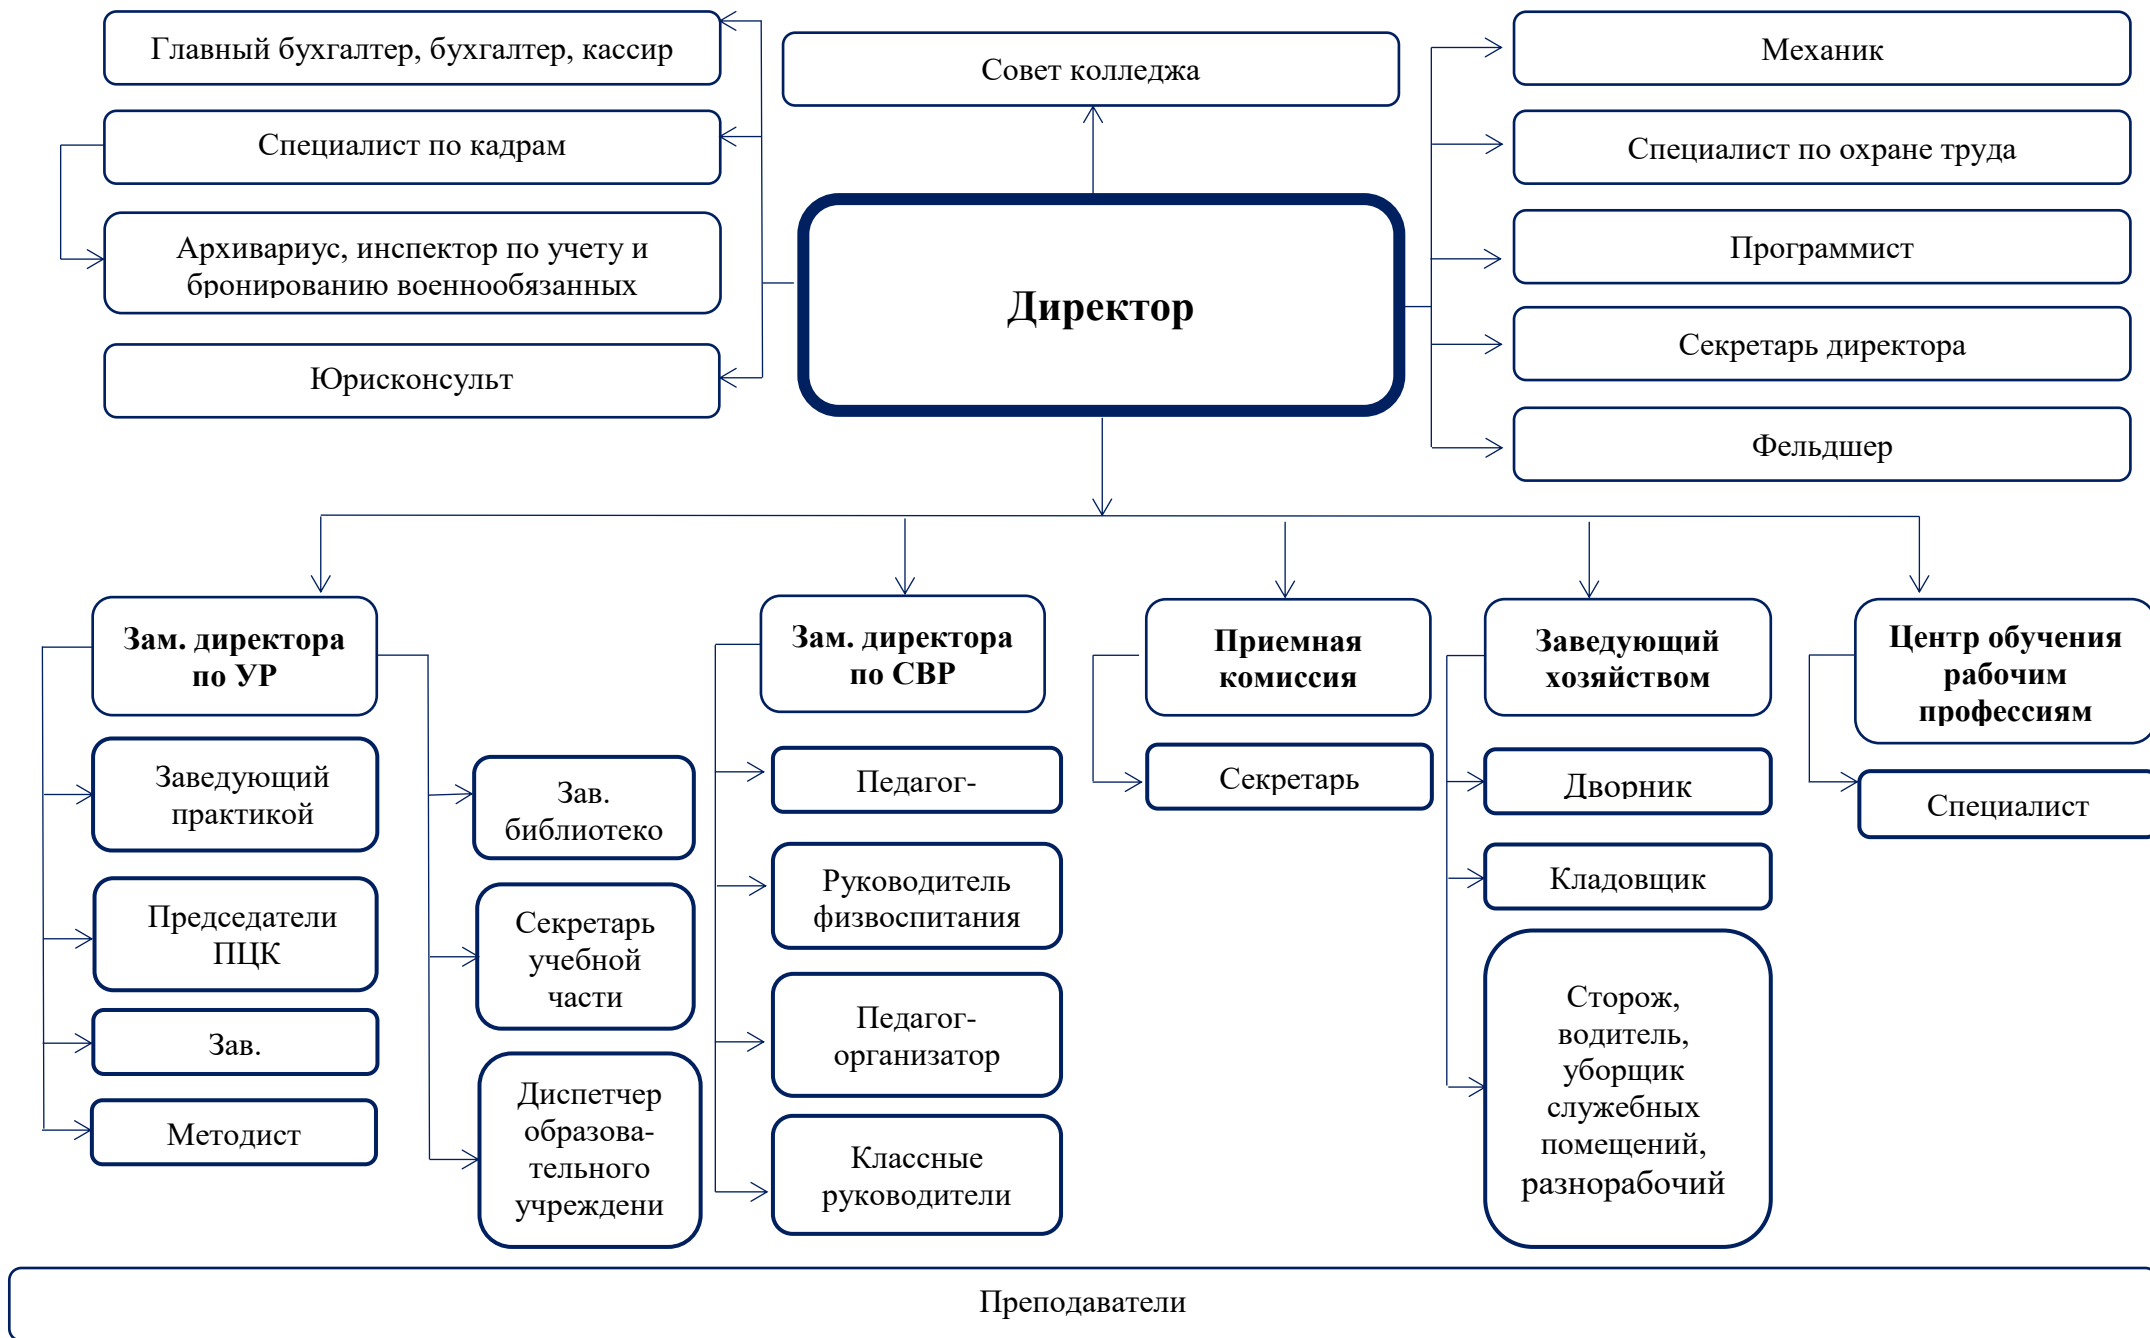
Главный бухгалтер, бухгалтер, кассир

Специалист по кадрам

Архивариус, инспектор по учету и бронированию военнообязанных

Юрисконсульт

Совет колледжа

Директор

Механик

Специалист по охране труда

Программист

Секретарь директора

Фельдшер

Зам. директора по УР

Заведующий практикой

Председатели ПЦК

Зав.

Методист

Зав. библиотеко

Секретарь учебной части

Диспетчер образовательного учреждени

Зам. директора по СВР

Педагог-

Руководитель физвоспитания

Педагог-организатор

Классные руководители

Приемная комиссия

Секретарь

Заведующий хозяйством

Дворник

Кладовщик

Сторож, водитель, уборщик служебных помещений, разнорабочий

Центр обучения рабочим профессиям

Специалист

Преподаватели